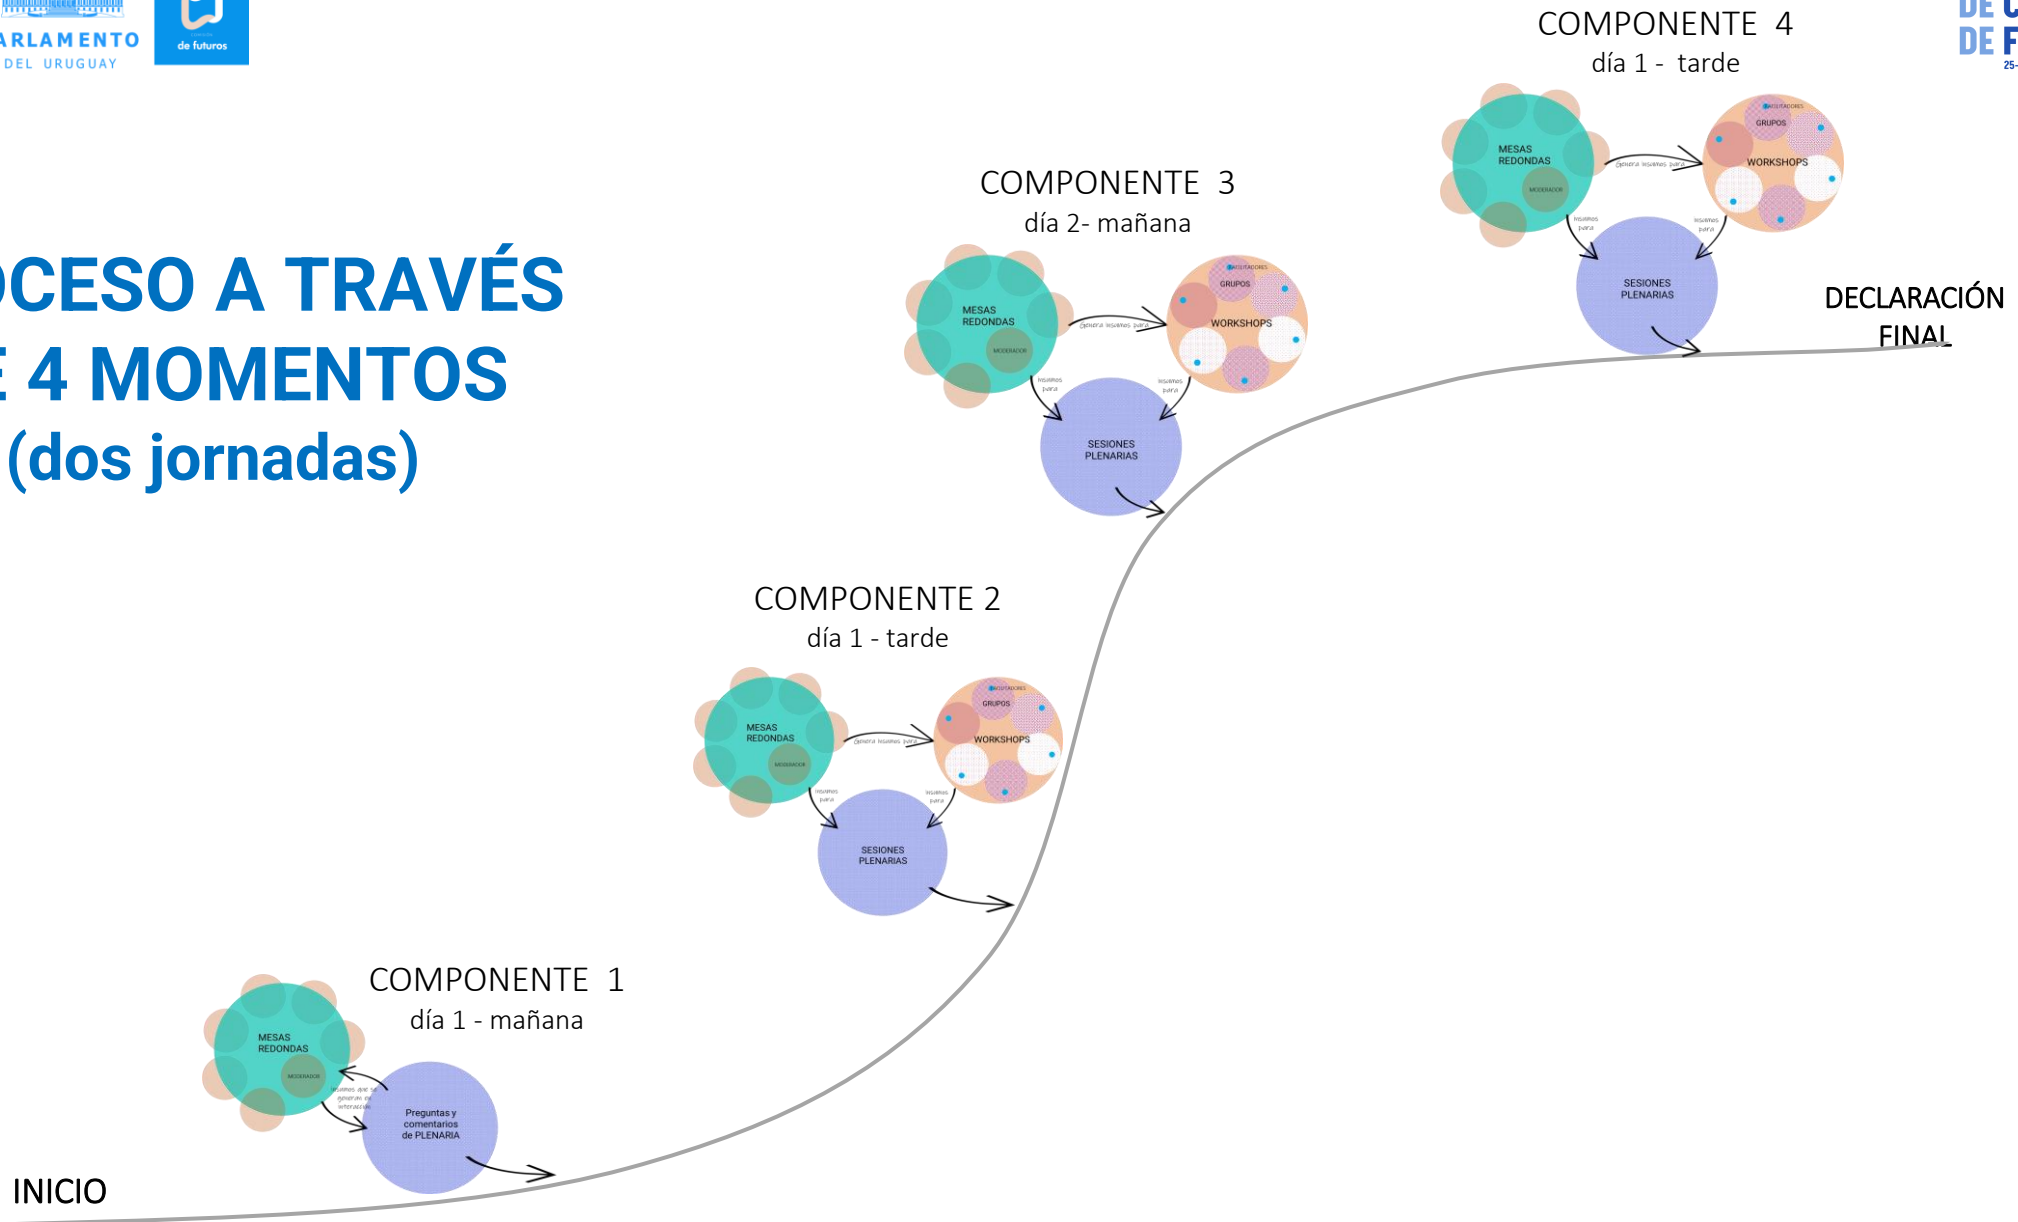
ARLAMENTO
DEL URUGUAY

de futuros

DE C
DE F
25-

COMPONENTE 4
día 1 - tarde

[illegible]
GRUPOS
MESAS REDONDAS
WORKSHOPS
MODERADOR
Genera insumos para
insumos para
insumos para
SESIONES PLENARIAS

DECLARACIÓN FINAL

COMPONENTE 3
día 2- mañana

MESAS REDONDAS
MODERADOR
GRUPOS
WORKSHOPS
Genera insumos para
insumos para
insumos para
SESIONES PLENARIAS

CESO A TRAVÉS
4 MOMENTOS
(dos jornadas)

COMPONENTE 2
día 1 - tarde

MESAS REDONDAS
MODERADOR
GRUPOS
WORKSHOPS
Genera insumos para
insumos para
insumos para
SESIONES PLENARIAS

COMPONENTE 1
día 1 - mañana

MESAS REDONDAS
MODERADOR
insumos que se generan en interacción
Preguntas y comentarios de PLENARIA

INICIO